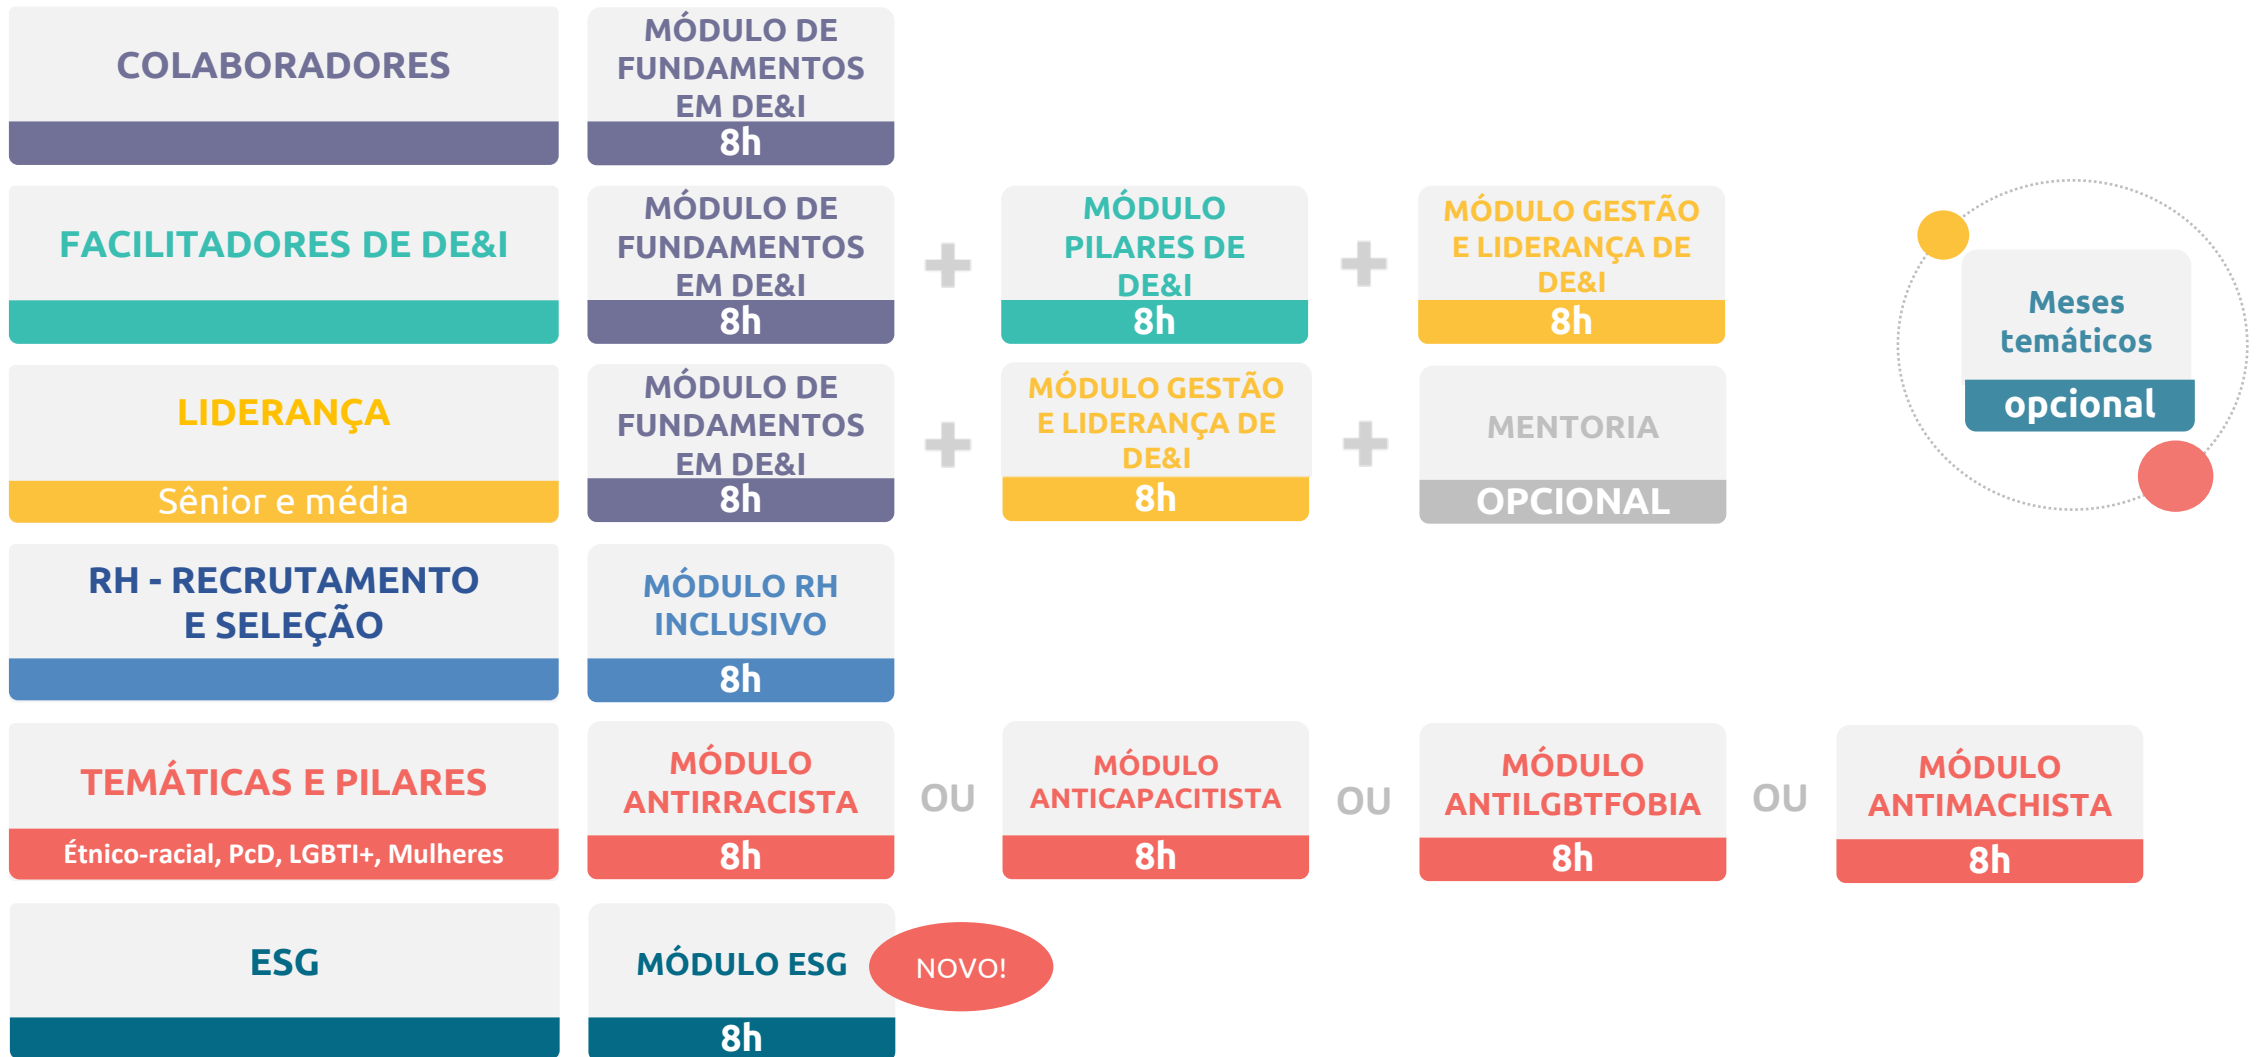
COLABORADORES

MÓDULO DE FUNDAMENTOS EM DE&I
8h

FACILITADORES DE DE&I

MÓDULO DE FUNDAMENTOS EM DE&I
8h

+

MÓDULO PILARES DE DE&I
8h

+

MÓDULO GESTÃO E LIDERANÇA DE DE&I
8h

Meses temáticos
opcional

LIDERANÇA
Sênior e média

MÓDULO DE FUNDAMENTOS EM DE&I
8h

+

MÓDULO GESTÃO E LIDERANÇA DE DE&I
8h

+

MENTORIA
OPCIONAL

RH - RECRUTAMENTO E SELEÇÃO

MÓDULO RH INCLUSIVO
8h

TEMÁTICAS E PILARES
Étnico-racial, PcD, LGBTI+, Mulheres

MÓDULO ANTIRRACISTA
8h

OU

MÓDULO ANTICAPACITISTA
8h

OU

MÓDULO ANTILGBTFOBIA
8h

OU

MÓDULO ANTIMACHISTA
8h

ESG

MÓDULO ESG
8h

NOVO!